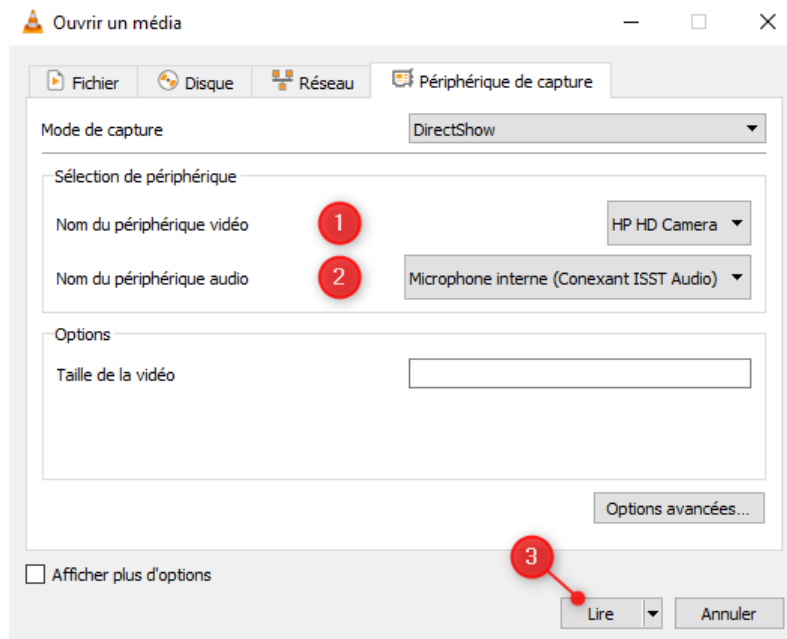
Ouvrir un média

Fichier | Disque | Réseau | Périphérique de capture

Mode de capture DirectShow

Sélection de périphérique

Nom du périphérique vidéo 1 HP HD Camera

Nom du périphérique audio 2 Microphone interne (Conexant ISST Audio)

Options

Taille de la vidéo

Options avancées...

Afficher plus d'options

3

Lire Annuler